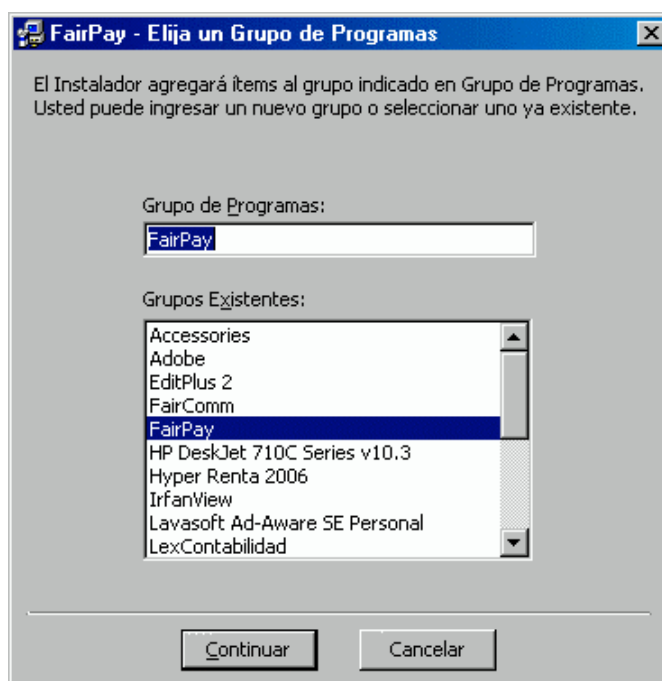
FairPay - Elija un Grupo de Programas

El Instalador agregará ítems al grupo indicado en Grupo de Programas. Usted puede ingresar un nuevo grupo o seleccionar uno ya existente.

Grupo de Programas:

FairPay

Grupos Existentes:

Accessories
Adobe
EditPlus 2
FairComm
FairPay
HP DeskJet 710C Series v10.3
Hyper Renta 2006
IrfanView
Lavasoft Ad-Aware SE Personal
LexContabilidad

Continuar

Cancelar